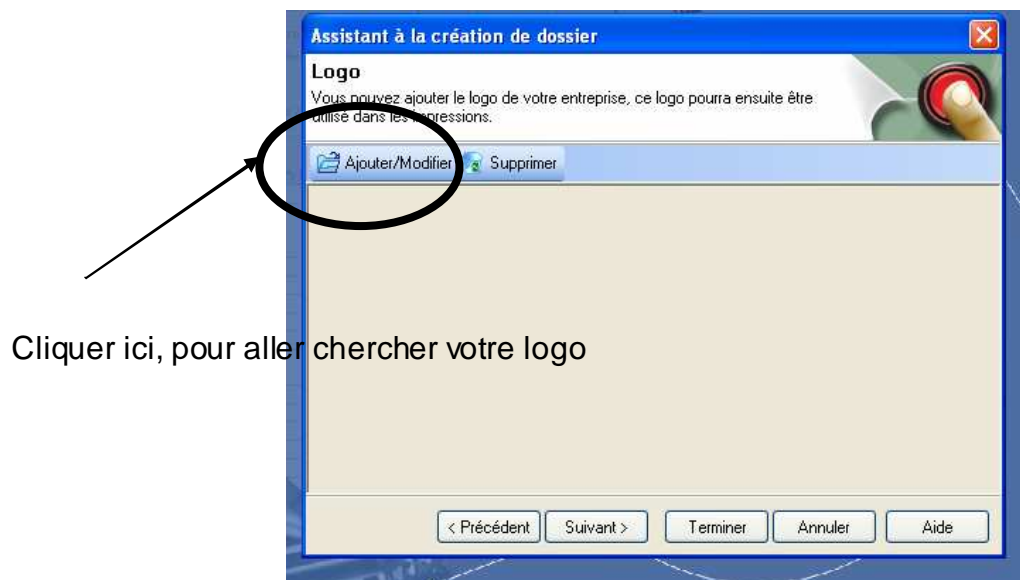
Assistant à la création de dossier

Logo

Vous pouvez ajouter le logo de votre entreprise, ce logo pourra ensuite être utilisé dans les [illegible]pressions.

Ajouter/Modifier Supprimer

Cliquer ici, pour aller chercher votre logo

< Précédent Suivant > Terminer Annuler Aide